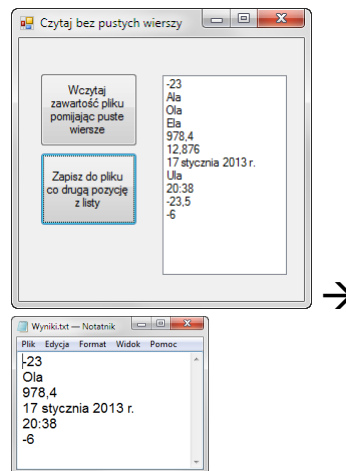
Czytaj bez pustych wierszy

Wczytaj zawartość pliku pomijając puste wiersze

Zapisz do pliku co drugą pozycję z listy

-23
Ala
Ola
Ela
978,4
12,876
17 stycznia 2013 r.
Ula
20:38
-23,5
-6

Wyniki.txt — Notatnik

Plik Edycja Format Widok Pomoc

-23
Ola
978,4
17 stycznia 2013 r.
20:38
-6